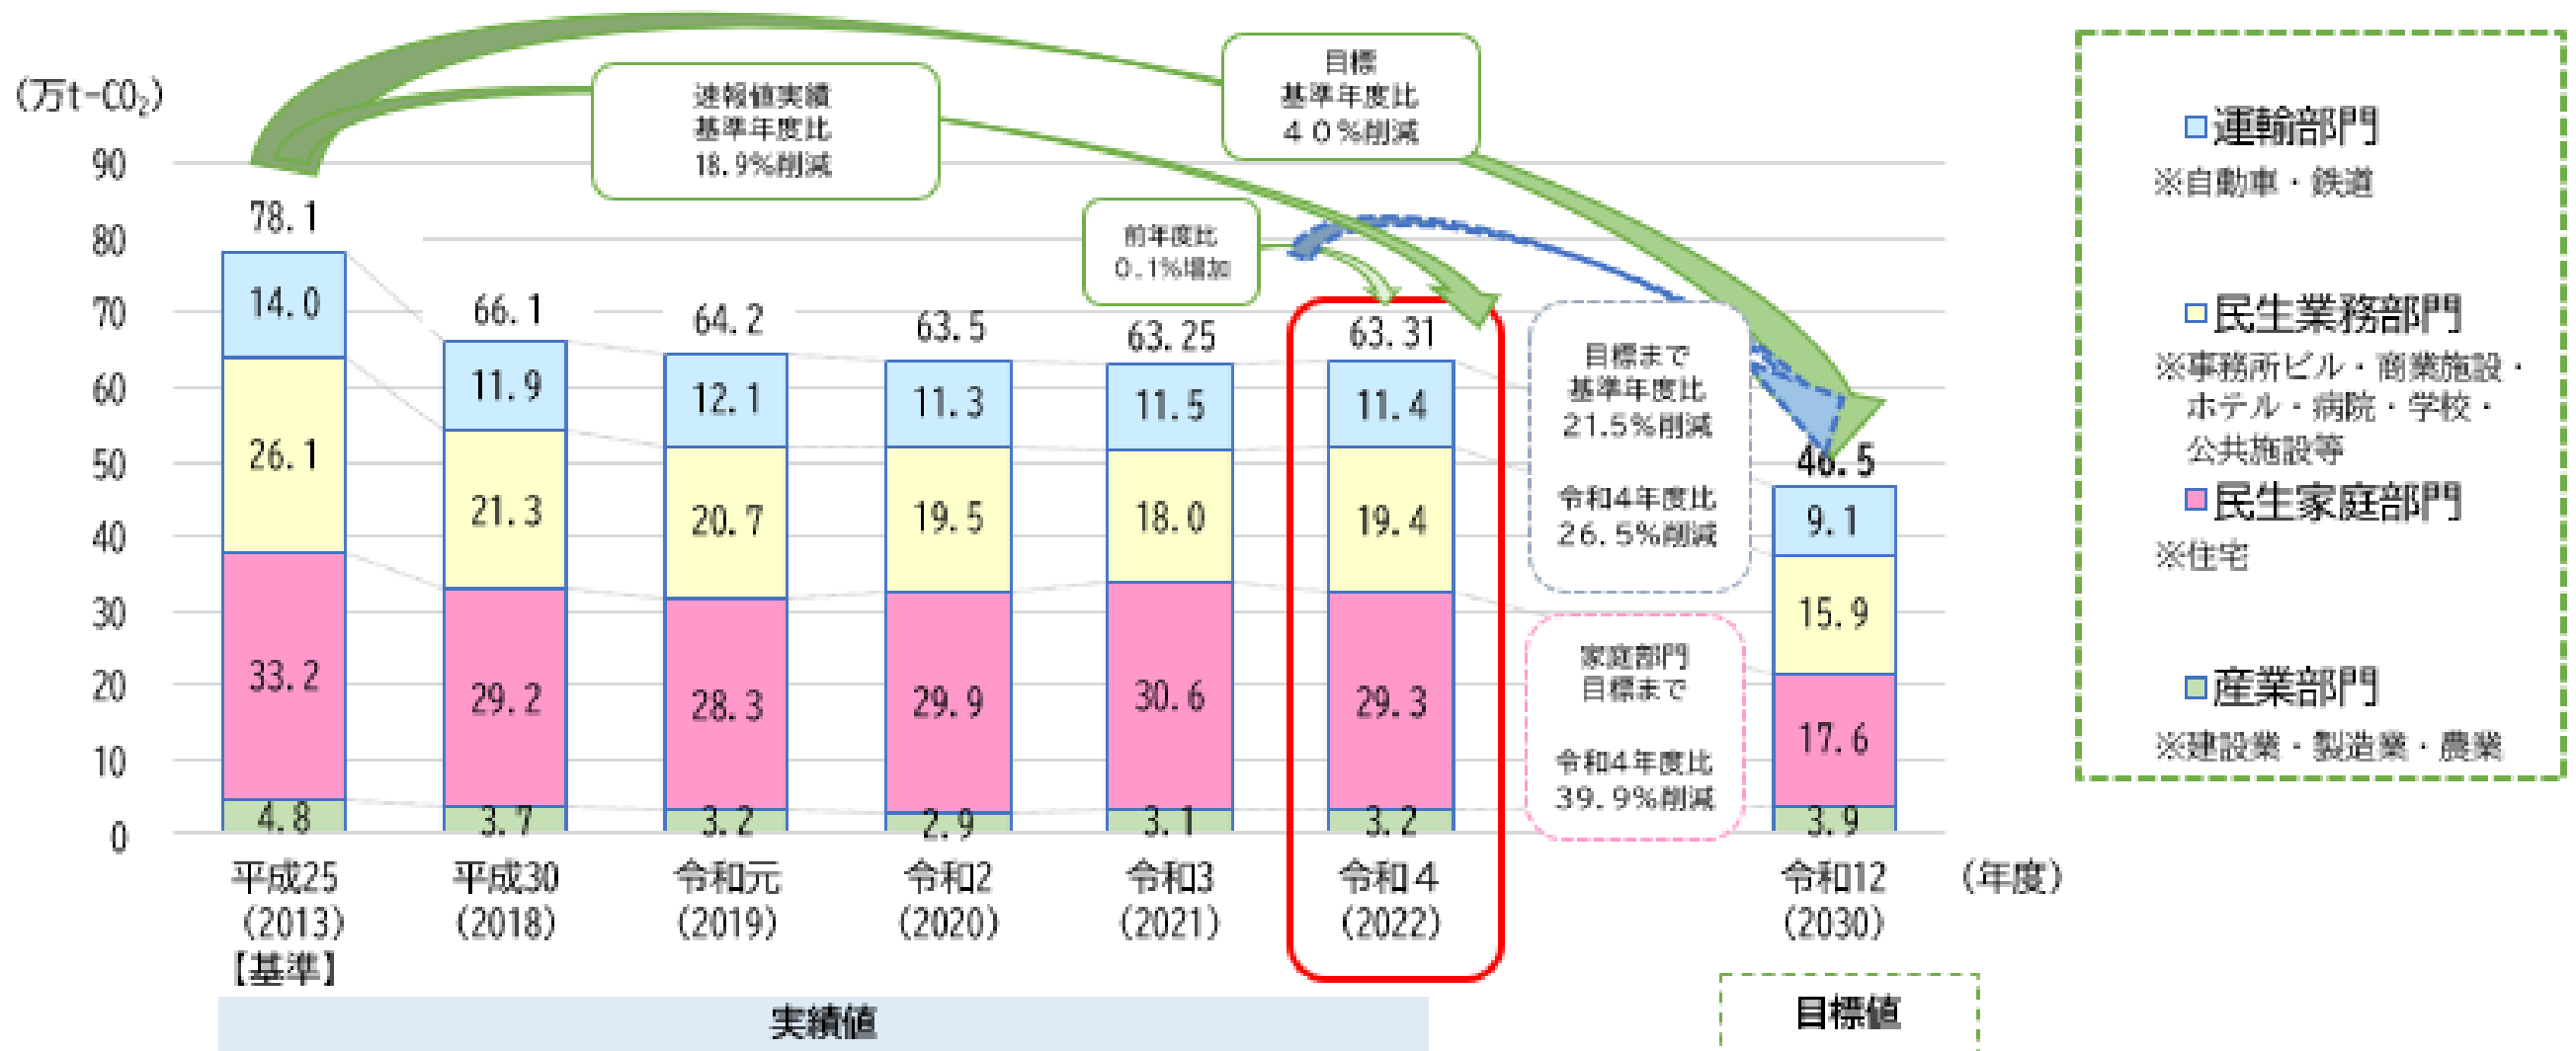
（万t-$CO_2$）

90
80
70
60
50
40
30
20
10
0

速報値実績
基準年度比
18.9%削減

目標
基準年度比
４０%削減

前年度比
0.1%増加

78.1
14.0
26.1
33.2
4.8

66.1
11.9
21.3
29.2
3.7

64.2
12.1
20.7
28.3
3.2

63.5
11.3
19.5
29.9
2.9

63.25
11.5
18.0
30.6
3.1

63.31
11.4
19.4
29.3
3.2

目標まで
基準年度比
21.5%削減

令和4年度比
26.5%削減

家庭部門
目標まで

令和4年度比
39.9%削減

46.5
9.1
15.9
17.6
3.9

平成25
（2013）
【基準】

平成30
（2018）

令和元
（2019）

令和2
（2020）

令和3
（2021）

令和４
（2022）

令和12
（2030）

（年度）

実績値

目標値

□運輸部門
※自動車・鉄道

□民生業務部門
※事務所ビル・商業施設・ホテル・病院・学校・公共施設等

□民生家庭部門
※住宅

□産業部門
※建設業・製造業・農業